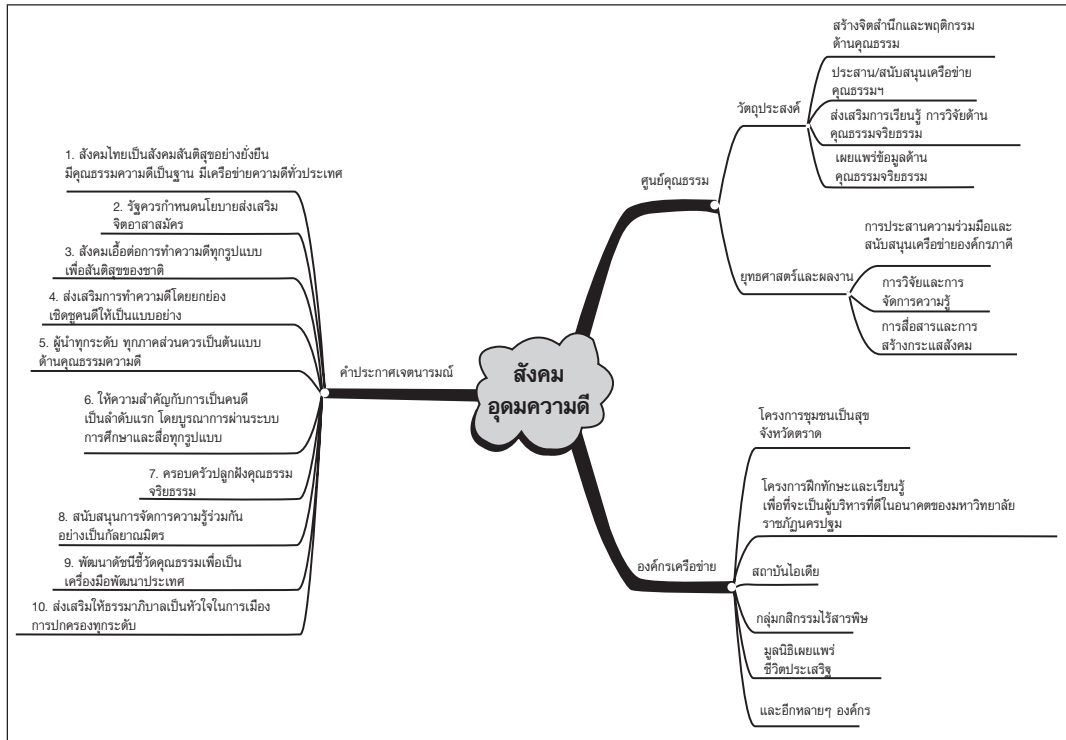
สังคม
อุดมความดี

ศูนย์คุณธรรม

วัตถุประสงค์

สร้างจิตสำนึกและพฤติกรรมด้านคุณธรรม

ประสาน/สนับสนุนเครือข่ายคุณธรรมฯ

ส่งเสริมการเรียนรู้ การวิจัยด้านคุณธรรมจริยธรรม

เผยแพร่ข้อมูลด้านคุณธรรมจริยธรรม

ยุทธศาสตร์และผลงาน

การประสานความร่วมมือและสนับสนุนเครือข่ายองค์กรภาคี

การวิจัยและการจัดการความรู้

การสื่อสารและการสร้างกระแสสังคม

องค์กรเครือข่าย

โครงการชุมชนเป็นสุข จังหวัดตราด

โครงการฝึกทักษะและเรียนรู้ เพื่อที่จะเป็นผู้บริหารที่ดีในอนาคตของมหาวิทยาลัยราชภัฏนครปฐม

สถาบันไอเดีย

กลุ่มกสิกรรมไร้สารพิษ

มูลนิธิเผยแพร่ชีวิตประเสริฐ

และอีกหลายๆ องค์กร

คำประกาศเจตนารมณ์

1. สังคมไทยเป็นสังคมสันติสุขอย่างยั่งยืน มีคุณธรรมความดีเป็นฐาน มีเครือข่ายความดีทั่วประเทศ

2. รัฐควรกำหนดนโยบายส่งเสริมจิตอาสาสมัคร

3. สังคมเอื้อต่อการทำความดีทุกรูปแบบ เพื่อสันติสุขของชาติ

4. ส่งเสริมการทำความดีโดยยกย่องเชิดชูคนดีให้เป็นแบบอย่าง

5. ผู้นำทุกระดับ ทุกภาคส่วนควรเป็นต้นแบบด้านคุณธรรมความดี

6. ให้ความสำคัญกับการเป็นคนดีเป็นลำดับแรก โดยบูรณาการผ่านระบบการศึกษาและสื่อทุกรูปแบบ

7. ครอบครัวปลูกฝังคุณธรรมจริยธรรม

8. สนับสนุนการจัดการความรู้ร่วมกันอย่างเป็นกัลยาณมิตร

9. พัฒนาดัชนีชี้วัดคุณธรรมเพื่อเป็นเครื่องมือพัฒนาประเทศ

10. ส่งเสริมให้ธรรมาภิบาลเป็นหัวใจในการเมือง การปกครองทุกระดับ